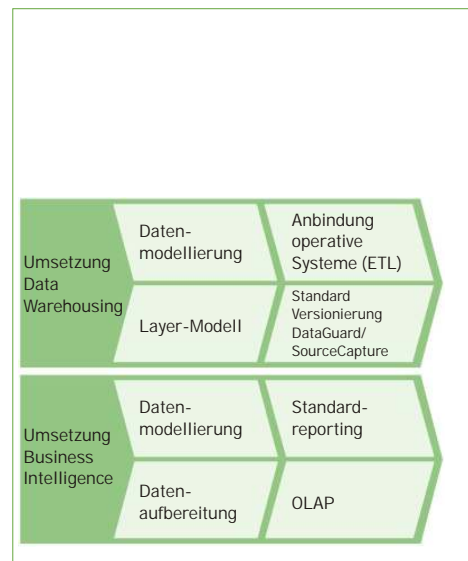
Umsetzung Data Warehousing

Daten-modellierung

Anbindung operative Systeme (ETL)

Layer-Modell

Standard Versionierung DataGuard/ SourceCapture

Umsetzung Business Intelligence

Daten-modellierung

Standard-reporting

Daten-aufbereitung

OLAP